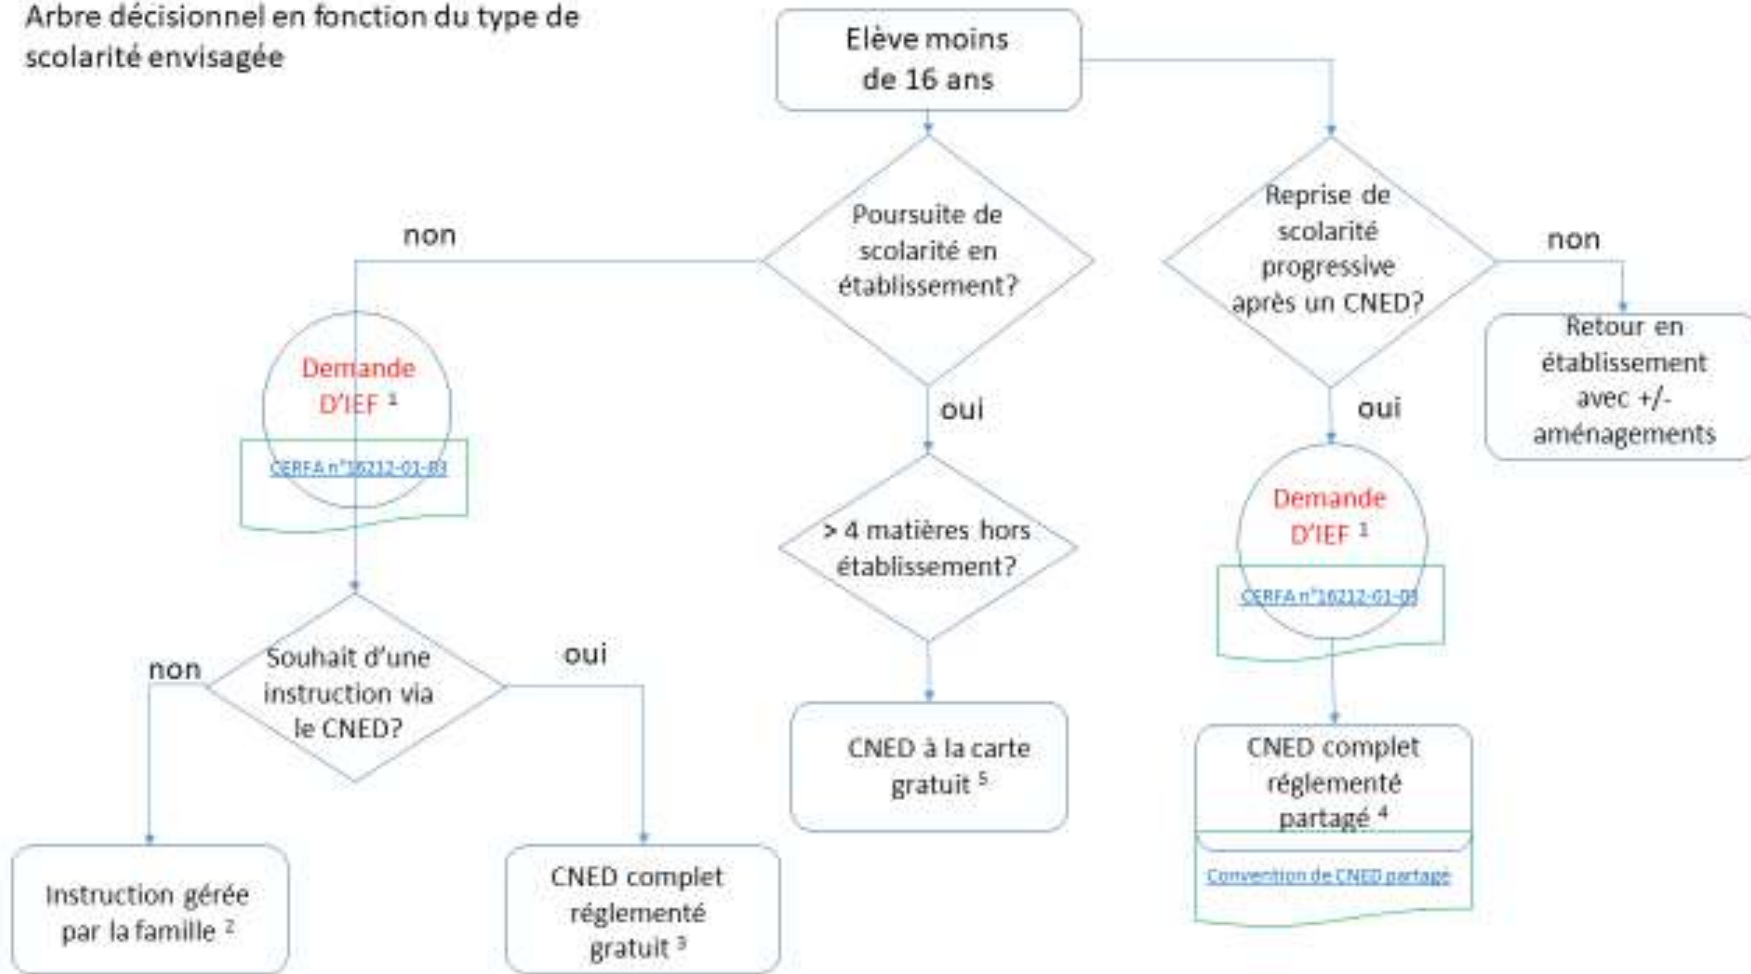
Arbre décisionnel en fonction du type de scolarité envisagée

Elève moins de 16 ans

Poursuite de scolarité en établissement?

non

Demande D'IEF $^1$

CERFA n°16212-01-03

Souhait d'une instruction via le CNED?

non

oui

Instruction gérée par la famille $^2$

CNED complet réglementé gratuit $^3$

oui

> 4 matières hors établissement?

CNED à la carte gratuit $^5$

Reprise de scolarité progressive après un CNED?

non

Retour en établissement avec +/- aménagements

oui

Demande D'IEF $^1$

CERFA n°16212-01-03

CNED complet réglementé partagé $^4$

Convention de CNED partagé